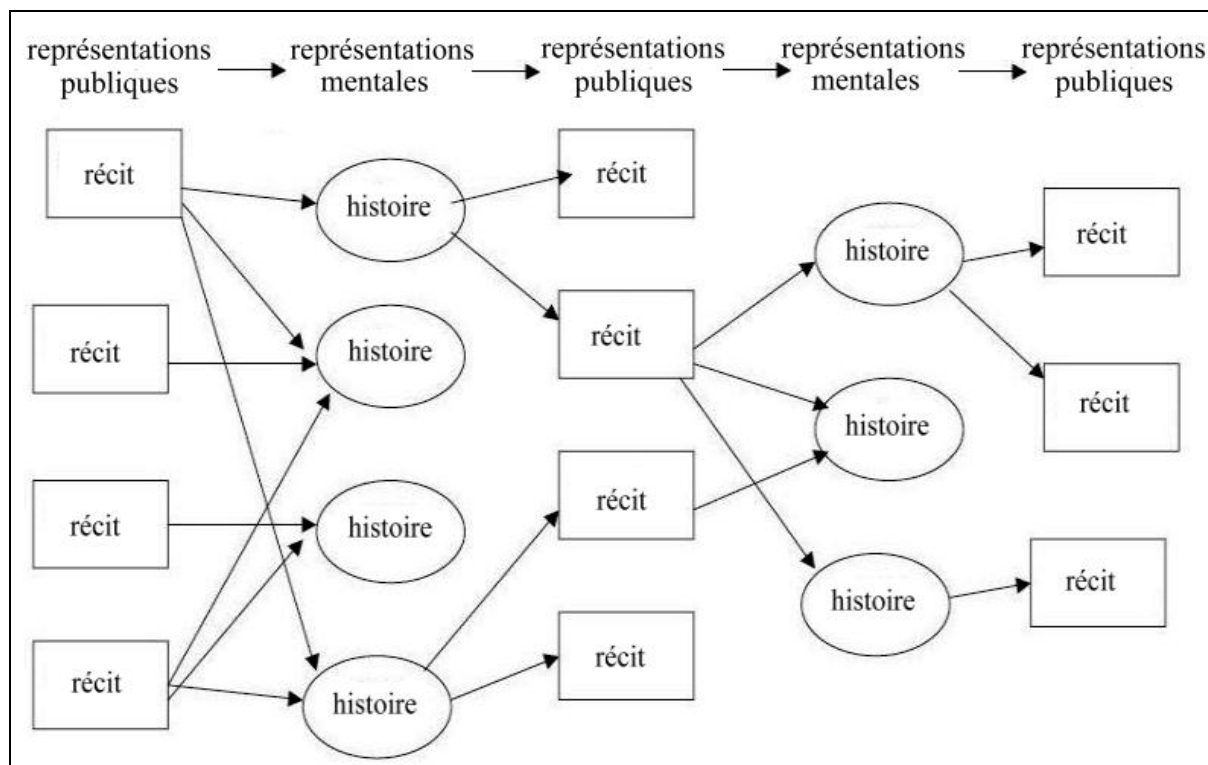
représentations publiques → représentations mentales → représentations publiques → représentations mentales → représentations publiques

récit

histoire

récit

histoire

récit

récit

histoire

récit

histoire

récit

récit

histoire

récit

histoire

récit

histoire

récit